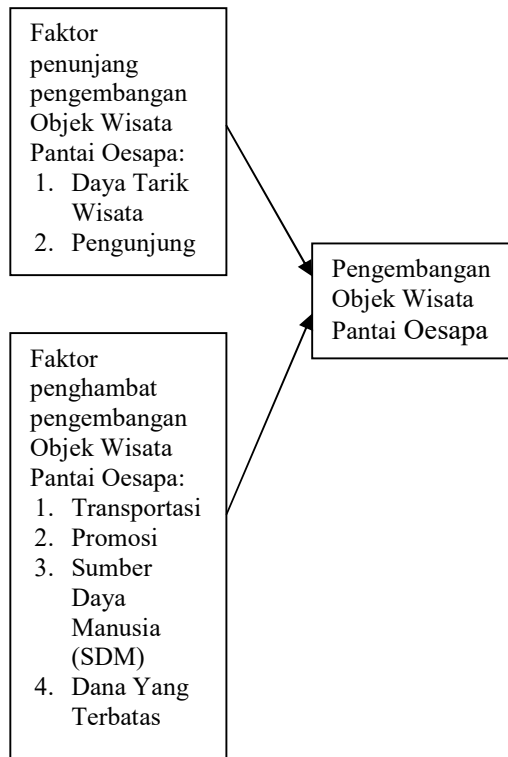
Faktor penunjang pengembangan Objek Wisata Pantai Oesapa:
1. Daya Tarik Wisata
2. Pengunjung

Pengembangan Objek Wisata Pantai Oesapa

Faktor penghambat pengembangan Objek Wisata Pantai Oesapa:
1. Transportasi
2. Promosi
3. Sumber Daya Manusia (SDM)
4. Dana Yang Terbatas